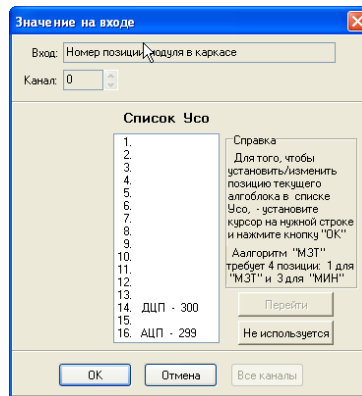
Значение на входе

Вход: Номер позиции модуля в каркасе

Канал: 0

Список Усо

1.
2.
3.
4.
5.
6.
7.
8.
9.
10.
11.
12.
13.
14. ДЦП - 300
15.
16. АЦП - 299

Справка

Для того, чтобы установить/изменить позицию текущего алгоблока в списке Усо, - установите курсор на нужной строке и нажмите кнопку "ОК"

Аалгоритм "МЗТ" требует 4 позиции: 1 для "МЗТ" и 3 для "МИН"

Перейти

Не используется

OK

Отмена

Все каналы